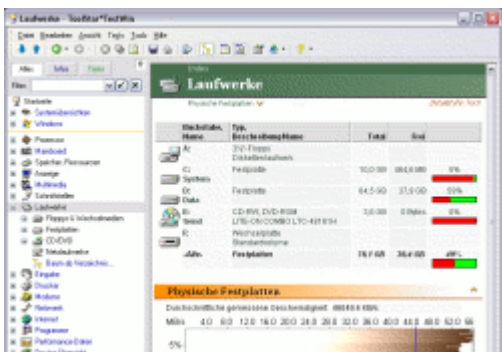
Laufwerke - TuneStar*TechWiz

Datei Bearbeiten Ansicht Tools Tools Hilfe

Alles Infos Tests

Filter:

Startseite
Systemübersicht
Windows
Prozessor
Mainboard
Speicher, Prozessoren
Anzeige
Multimedia
Schnittstellen
Laufwerke
Floppys & Wechselmedien
Festplatten
CD/DVD
Netzlaufwerke
Baum als Verzeichnis...
Eingabe
Drucker
Modems
Netzwerk
Internet
Programme
Performance-Einstellungen
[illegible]

Laufwerke

Physische Festplatten

Detaillierter Test

| Buchstabe, Name | Typ, Beschreibung/Name | Total | Frei | |
|---|---|---|---|---|
| A: | 3½"-Floppy Diskettenlaufwerk | | | |
| C: System | Festplatte | 10,0 GB | 864,0 MB | 8% |
| D: Daten | Festplatte | 64,5 GB | 37,9 GB | 59% |
| E: Sound | CD-RW, DVD-ROM LITE-ON COMBO LTC-48161H | 3,0 GB | 0 Bytes | 0% |
| F: | Wechselplatte Standardvolume | | | |
| Alle | Festplatten | 74,7 GB | 38,8 GB | 49% |

Physische Festplatten

Durchschnittliche gemessene Geschwindigkeit: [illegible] KB/s

MB/s 4.0 8.0 12.0 16.0 20.0 24.0 28.0 32.0 36.0 40.0 44.0 48.0 52.0 56

5%